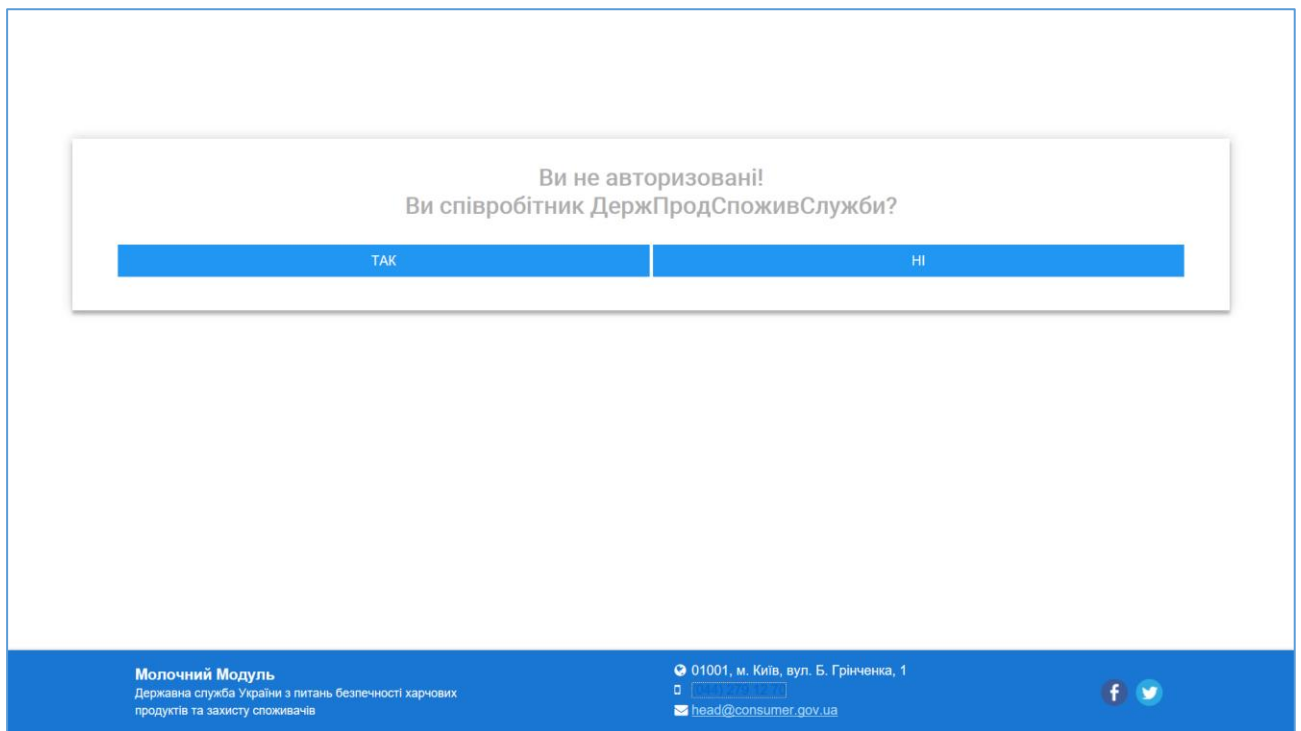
Ви не авторизовані!
Ви співробітник ДержПродСпоживСлужби?

ТАК

НІ

Молочний Модуль
Державна служба України з питань безпечності харчових продуктів та захисту споживачів

01001, м. Київ, вул. Б. Грінченка, 1
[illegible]
head@consumer.gov.ua